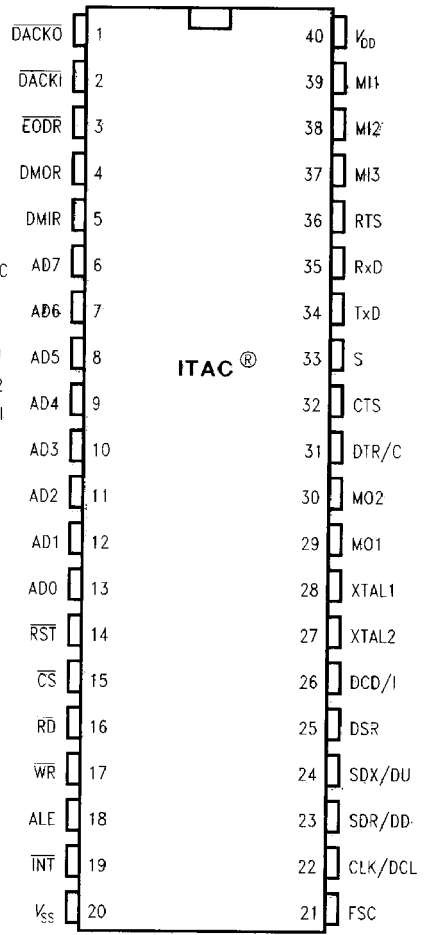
$\overline{DACKO}$ 1
$\overline{DACKI}$ 2
$\overline{EODR}$ 3
DMOR 4
DMIR 5
AD7 6
AD6 7
AD5 8
AD4 9
AD3 10
AD2 11
AD1 12
AD0 13
$\overline{RST}$ 14
$\overline{CS}$ 15
$\overline{RD}$ 16
$\overline{WR}$ 17
ALE 18
$\overline{INT}$ 19
$V_{SS}$ 20

ITAC®

40 $V_{DD}$
39 MI1
38 MI2
37 MI3
36 RTS
35 RxD
34 TxD
33 S
32 CTS
31 DTR/C
30 MO2
29 MO1
28 XTAL1
27 XTAL2
26 DCD/I
25 DSR
24 SDX/DU
23 SDR/DD
22 CLK/DCL
21 FSC